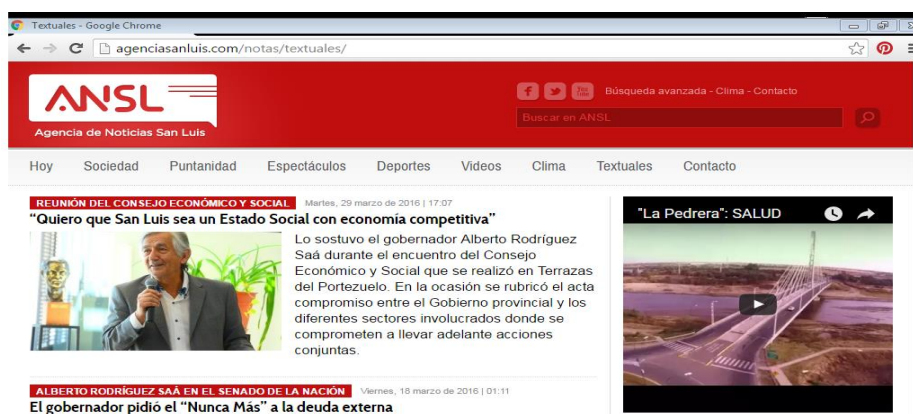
Textuales - Google Chrome

agenciasanluis.com/notas/textuales/

ANSL
Agencia de Noticias San Luis

Búsqueda avanzada - Clima - Contacto

Buscar en ANSL

Hoy Sociedad Puntanidad Espectáculos Deportes Videos Clima Textuales Contacto

REUNIÓN DEL CONSEJO ECONÓMICO Y SOCIAL Martes, 29 marzo de 2016 | 17:07

"Quiero que San Luis sea un Estado Social con economía competitiva"

Lo sostuvo el gobernador Alberto Rodríguez Saá durante el encuentro del Consejo Económico y Social que se realizó en Terrazas del Portezuelo. En la ocasión se rubricó el acta compromiso entre el Gobierno provincial y los diferentes sectores involucrados donde se comprometen a llevar adelante acciones conjuntas.

"La Pedrera": SALUD

ALBERTO RODRÍGUEZ SAÁ EN EL SENADO DE LA NACIÓN Viernes, 18 marzo de 2016 | 01:11

El gobernador pidió el "Nunca Más" a la deuda externa